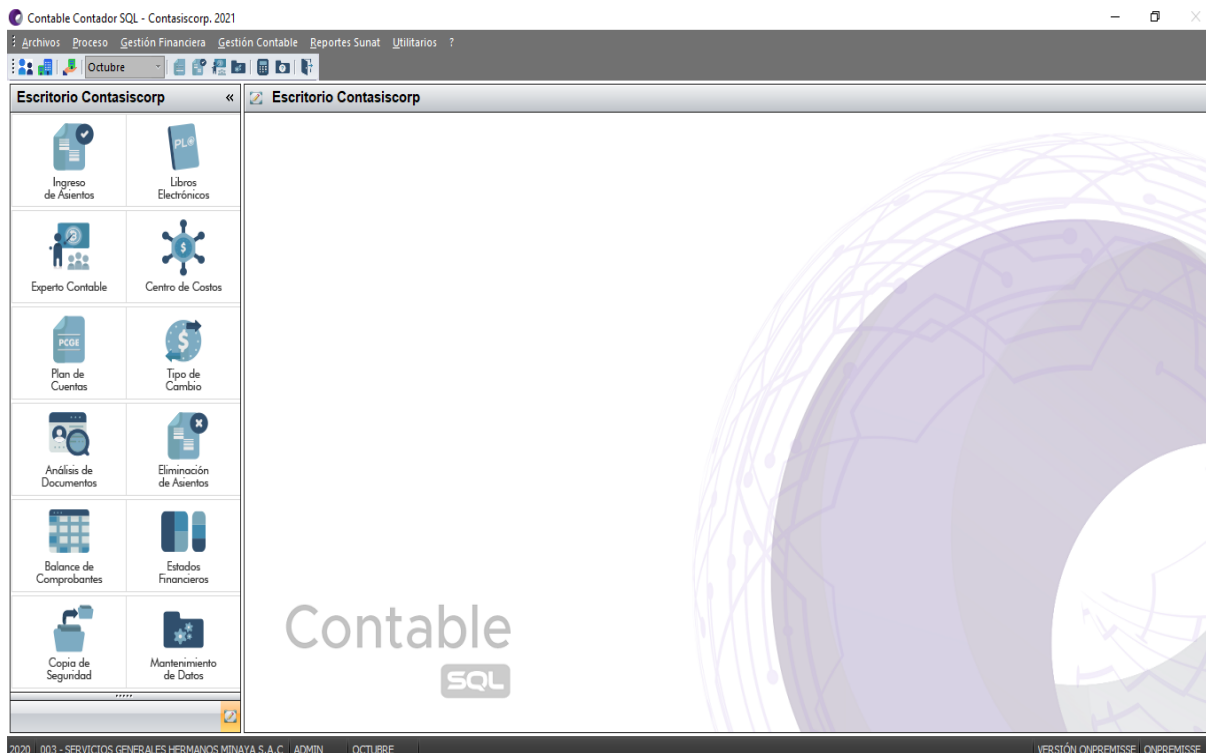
Contable Contador SQL - Contasiscorp. 2021

Archivos Proceso Gestión Financiera Gestión Contable Reportes Sunat Utilitarios ?

Octubre

Escritorio Contasiscorp «

Escritorio Contasiscorp

Ingreso de Asientos

PL

Libros Electrónicos

Experto Contable

Centro de Costos

PCGE

Plan de Cuentas

Tipo de Cambio

Análisis de Documentos

Eliminación de Asientos

Balance de Comprobantes

Estados Financieros

Copia de Seguridad

Mantenimiento de Datos

Contable

SQL

2020 | 003 - SERVICIOS GENERALES HERMANOS MINAYA S.A.C | ADMIN | OCTUBRE | VERSIÓN ONPREMISSE | ONPREMISSE